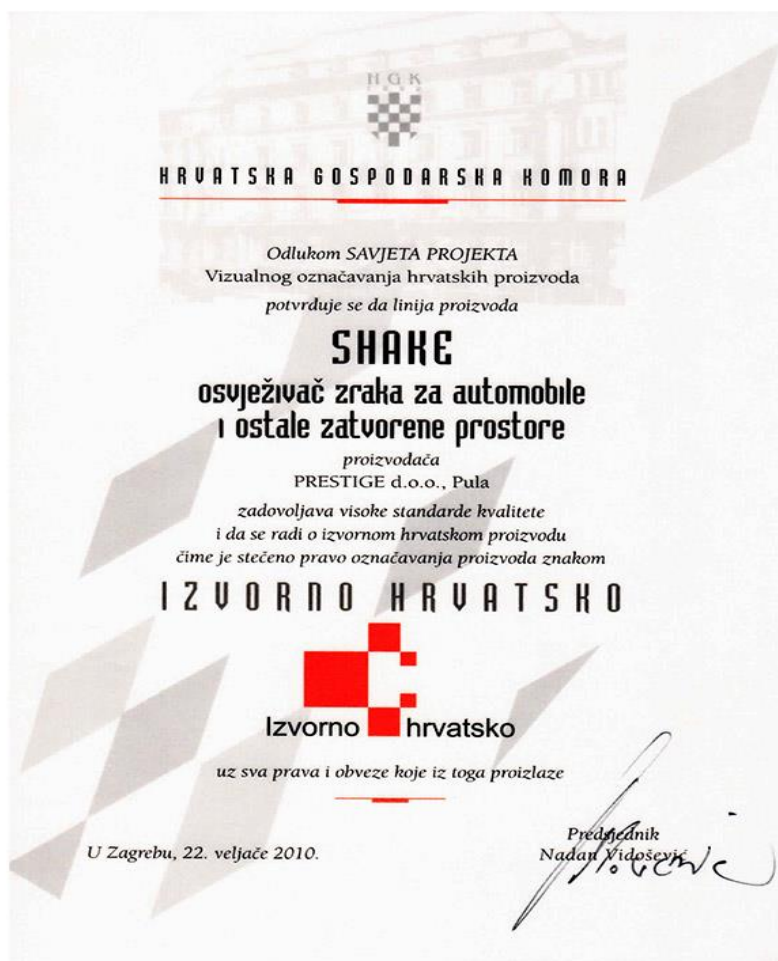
HGK

HRVATSKA GOSPODARSKA KOMORA

Odlukom SAVJETA PROJEKTA
Vizualnog označavanja hrvatskih proizvoda
potvrđuje se da linija proizvoda

SHAKE
osvježivač zraka za automobile
i ostale zatvorene prostore

proizvođača
PRESTIGE d.o.o., Pula

zadovoljava visoke standarde kvalitete
i da se radi o izvornom hrvatskom proizvodu
čime je stečeno pravo označavanja proizvoda znakom

IZVORNO HRVATSKO

Izvorno hrvatsko

uz sva prava i obveze koje iz toga proizlaze

U Zagrebu, 22. veljače 2010.

Predsjednik
Nadan Vidošević